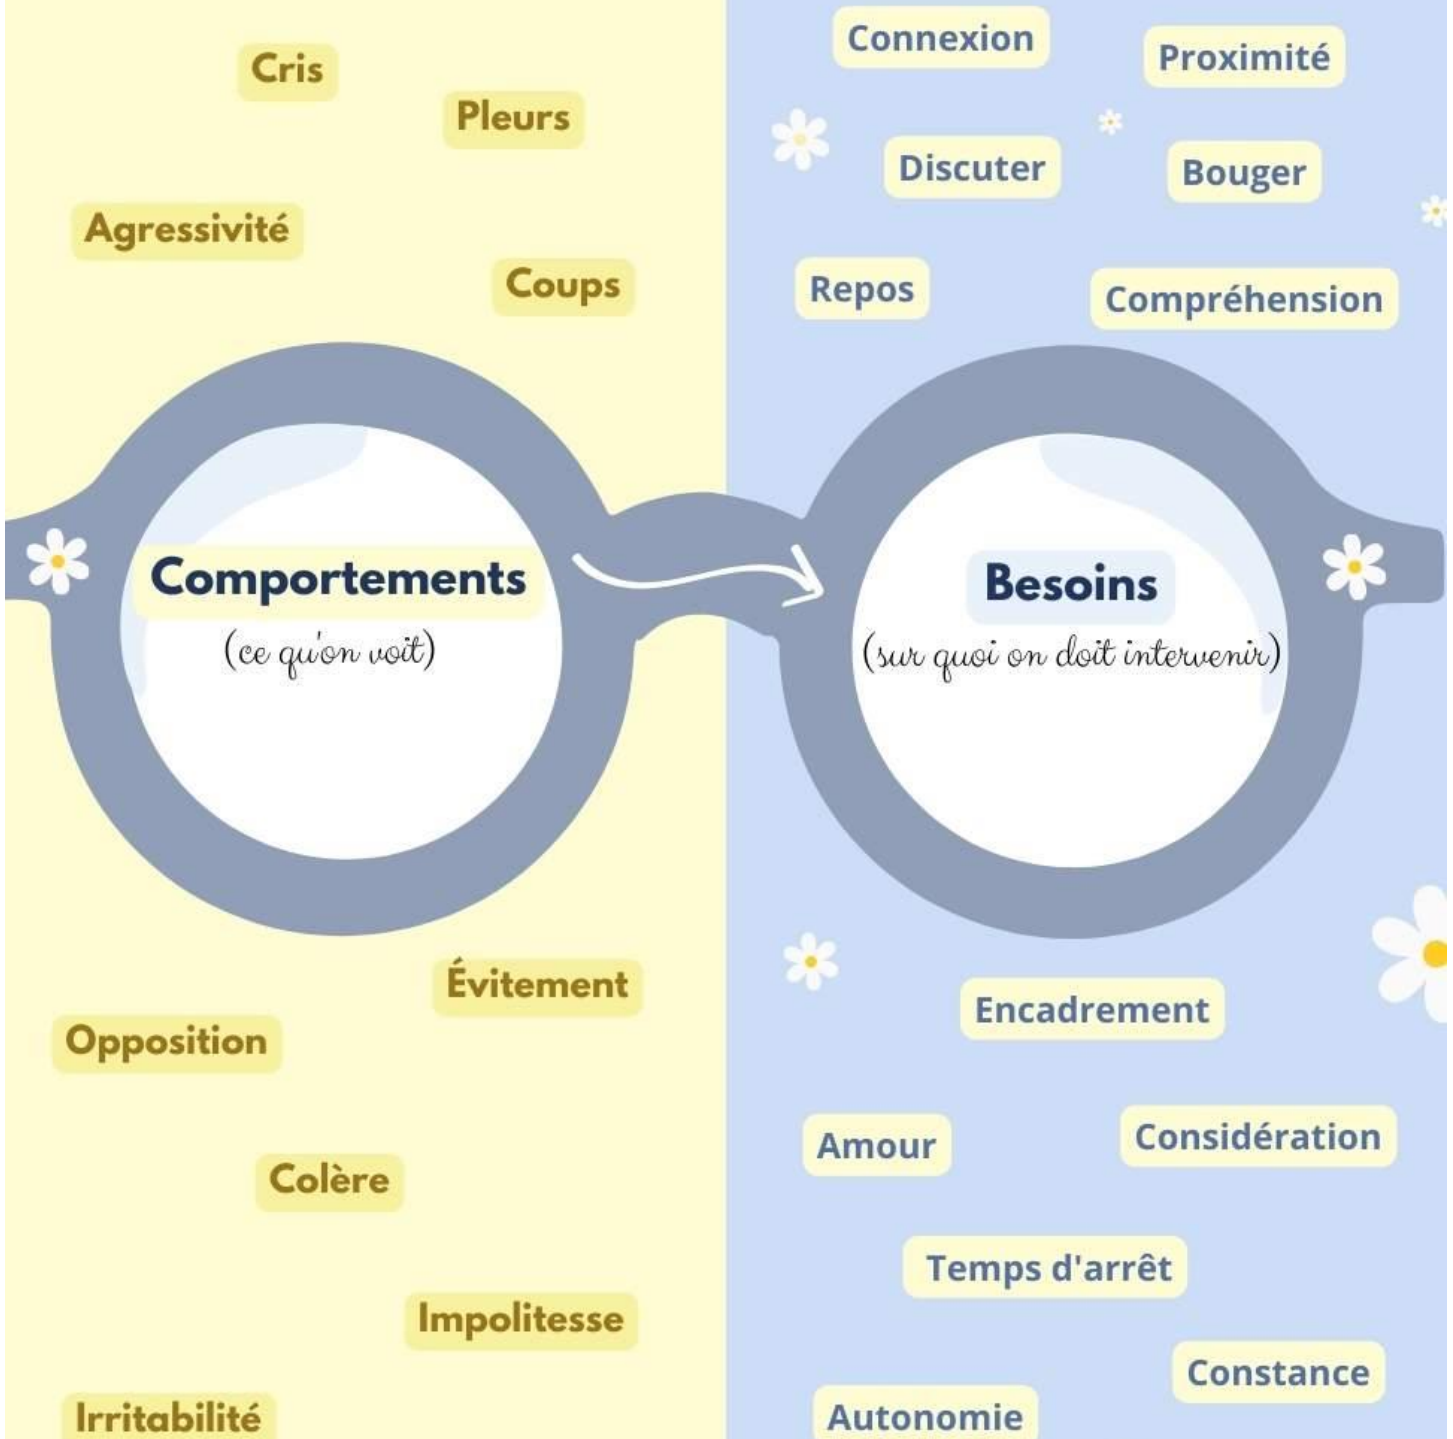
Cris

Pleurs

Agressivité

Coups

Comportements
(ce qu'on voit)

Évitement

Opposition

Colère

Impolitesse

Irritabilité

Connexion

Proximité

Discuter

Bouger

Repos

Compréhension

Besoins
(sur quoi on doit intervenir)

Encadrement

Amour

Considération

Temps d'arrêt

Constance

Autonomie